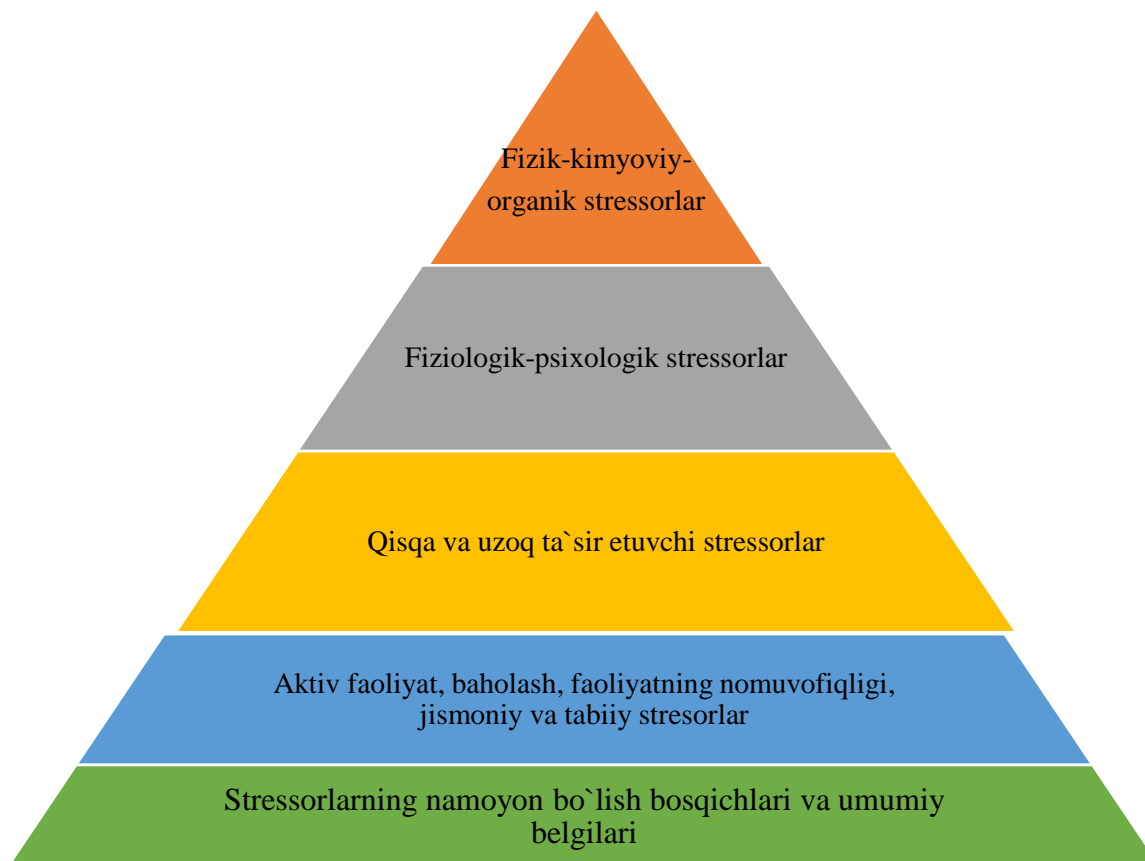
Fizik-kimyoviy-organik stressorlar

Fiziologik-psixologik stressorlar

Qisqa va uzoq ta`sir etuvchi stressorlar

Aktiv faoliyat, baholash, faoliyatning nomuvofiqligi, jismoniy va tabiiy stresorlar

Stressorlarning namoyon bo`lish bosqichlari va umumiy belgilari